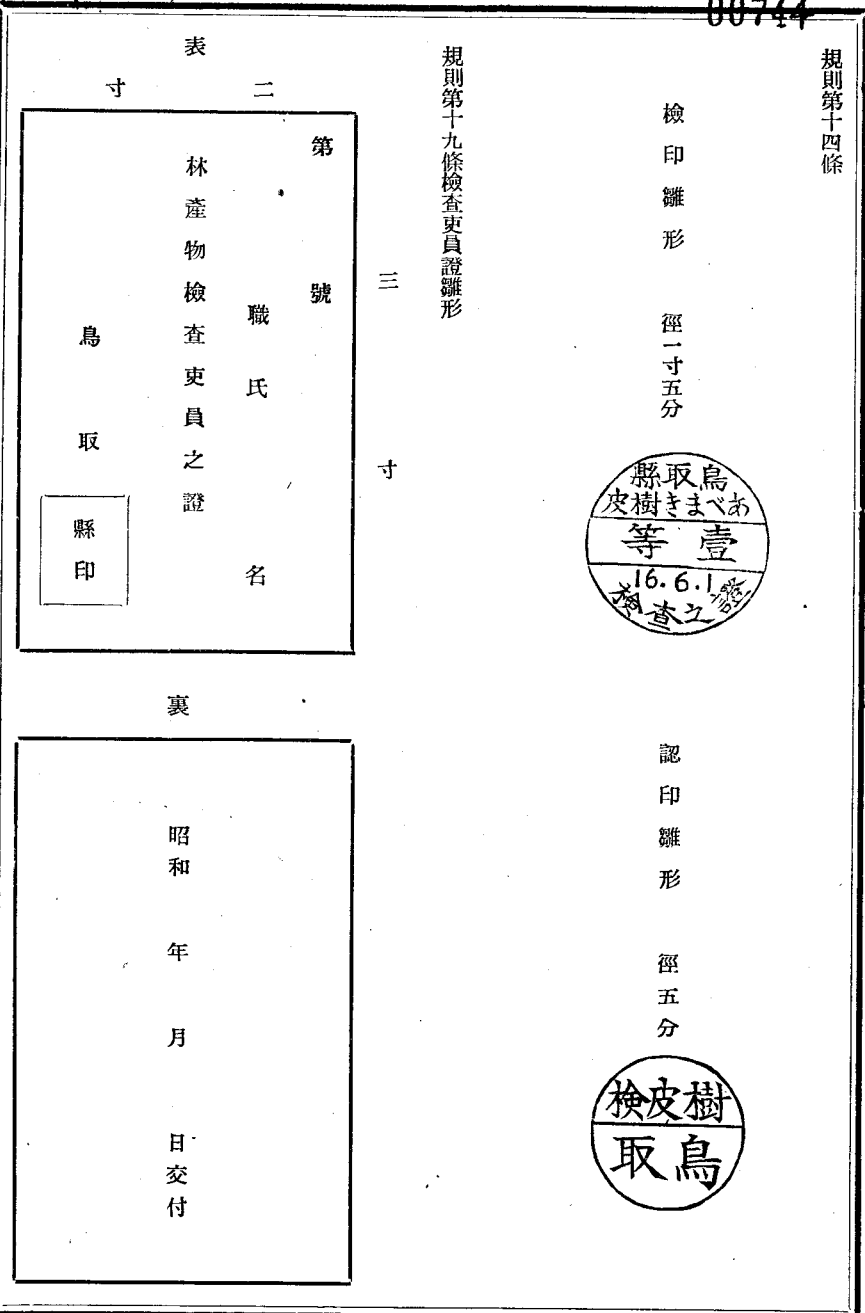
00744

規則第十四條

檢印雛形　徑一寸五分

鳥取縣
あべまき樹皮
壹等
16.6.1
檢査之證

認印雛形　徑五分

樹皮檢
鳥取

規則第十九條檢査吏員證雛形

表

二寸

三寸

第　號

職氏名

林産物檢査吏員之證

鳥取

縣印

裏

昭和　年　月　日交付